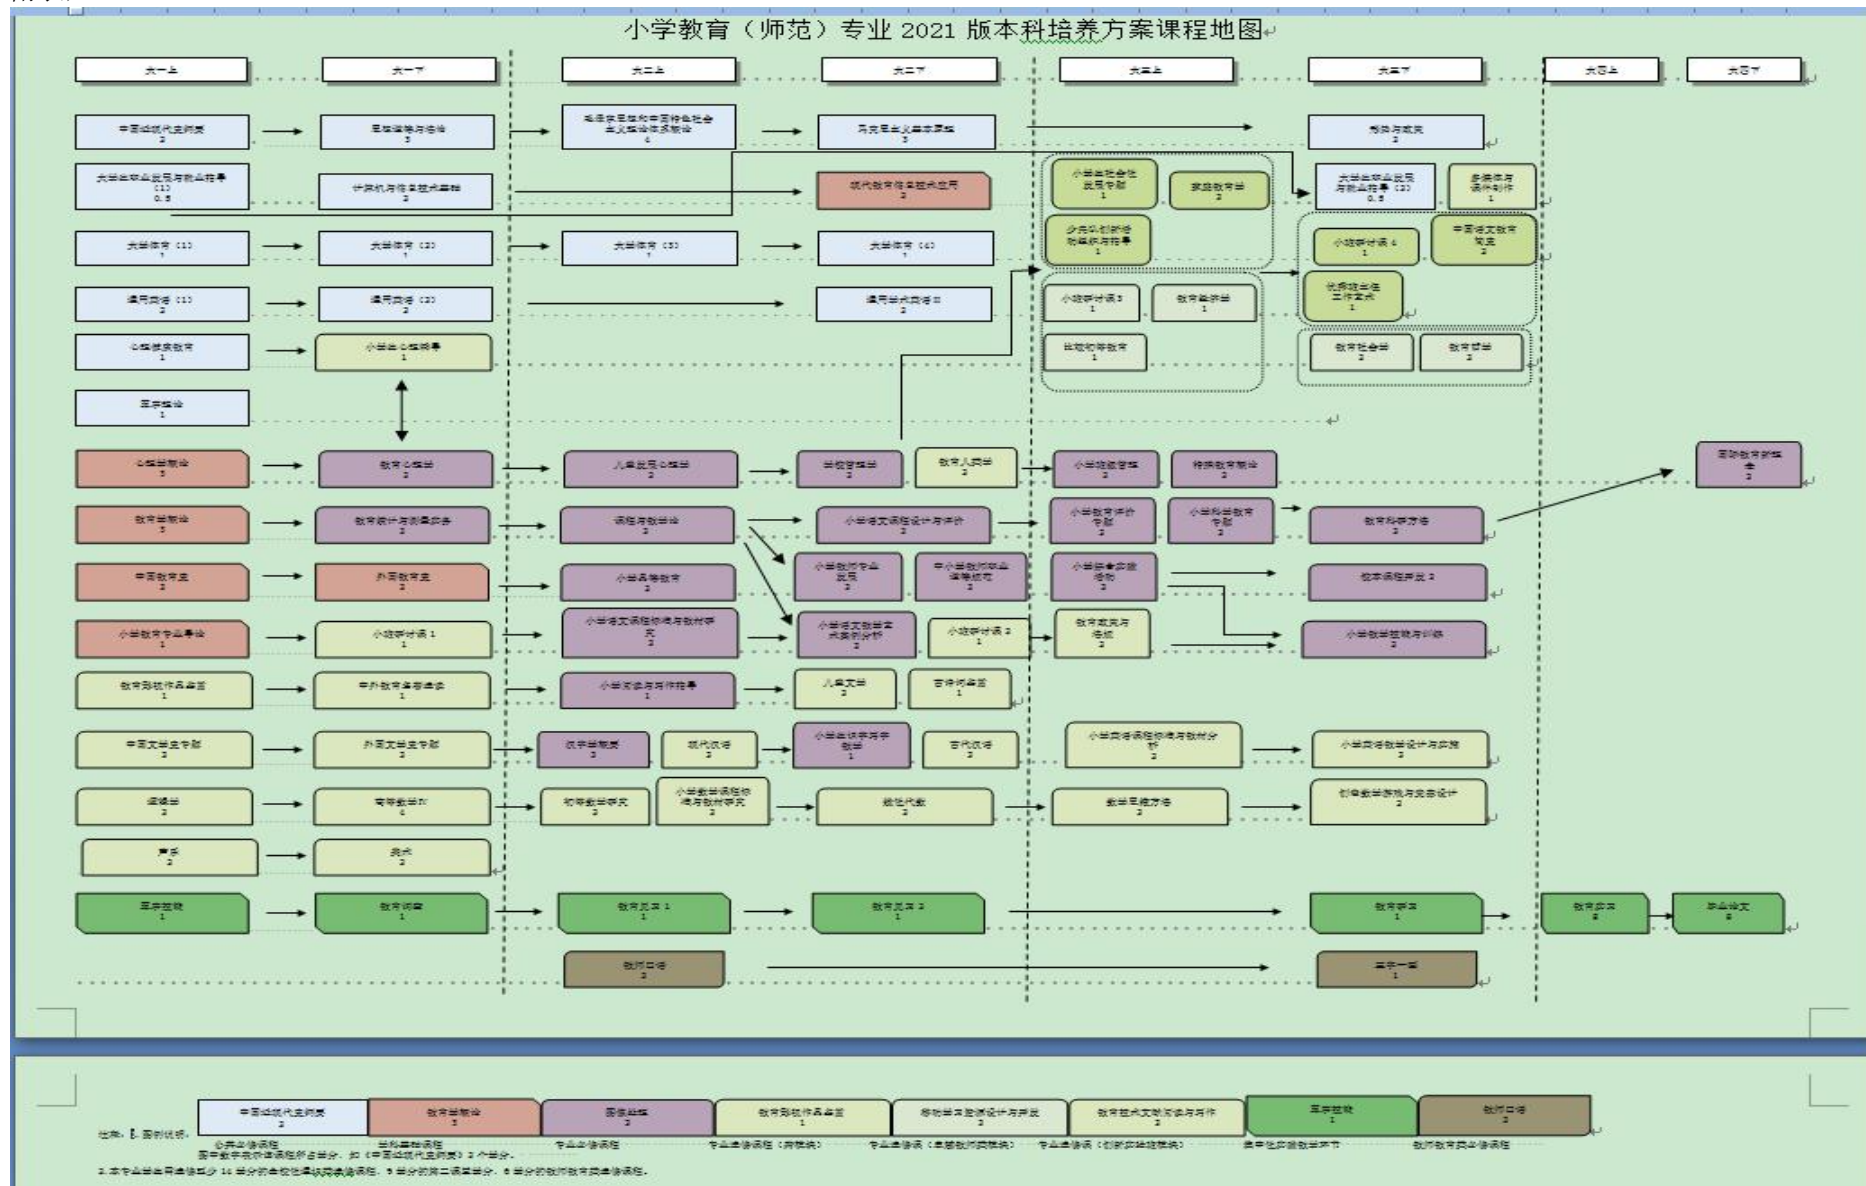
小学教育（师范）专业 2021 版本科培养方案课程地图

| 大一上 | 大一下 | 大二上 | 大二下 | 大三上 | 大三下 | 大四上 | 大四下 |
|---|---|---|---|---|---|---|---|

中国近现代史纲要 2
思想道德与法治 3
毛泽东思想和中国特色社会主义理论体系概论 4
马克思主义基本原理 3
形势与政策 2

大学生职业发展与就业指导(1) 0.5
计算机与信息技术基础 2
现代教育信息技术应用 2
大学生职业发展与就业指导(2) 0.5

大学体育(1) 1
大学体育(2) 1
大学体育(3) 1
大学体育(4) 1

通用英语(1) 2
通用英语(2) 2
通用学术英语 2

心理健康教育 1
小学生心理辅导 1

军事理论 1

心理学概论 3
教育心理学 2
儿童发展心理学 2
学校管理学 2
教育人类学 2
小学班级管理 2
特殊教育概论 2
国际教育前沿 2

教育学概论 3
教育统计与测量技术 2
课程与教学论 2
小学语文课程设计与评价 2
小学教育评价专题 2
小学科学教育专题 2
教育科研方法 2

中国教育史 2
外国教育史 2
小学品德教育 2
小学教师专业发展 2
中小学教师职业道德规范 2
小学社会实践活动 2
校本课程开发 2

小学教育专业导论 1
小组研讨课 1 1
小学语文课程标准与教材研究 2
小学语文教学案例分析 2
小组研讨课 2 1
教育政策与法规 2
小学教学技能与训练 2

教育影视作品鉴赏 1
中外教育名著选读 1
小学阅读与写作指导 1
儿童文学 2
古诗词鉴赏 1

中国文学史专题 2
外国文学史专题 2
汉字学概要 2
现代汉语 2
小学生识字写字教学 1
古代汉语 2
小学英语课程标准与教材分析 2
小学英语教学设计与实施 2

逻辑学 2
高等数学IV 4
初等数学研究 2
小学数学课程标准与教材研究 2
线性代数 2
数学思维方法 2
创意数学游戏与竞赛设计 2

声乐 2
美术 2

小学生综合性实践专题 1
家庭教育学 2
少先队创新活动组织与指导 1
小组研讨课 3 1
教育经济学 1
社区和家教育 1
多媒体与课件制作 1
小组研讨课 4 1
中国语文教育简史 2
优秀班主任工作艺术 1
教育社会学 2
教育哲学 2

军事技能 1
教育调查 1
教育见习 1 1
教育见习 2 1
教育研习 1
教育实习 8
毕业论文 8

教师口语 2
三字一画 1

注释：1. 图例说明：
中国近现代史纲要 2 公共必修课程
教育学概论 3 学科基础课程
图像基础 2 专业必修课程
教育影视作品鉴赏 1 专业选修课程（拓展模块）
活动课程设计与开发 2 专业选修课（卓越教师拓展模块）
教育技术文献阅读与写作 2 专业选修课（创新实践拓展模块）
军事技能 1 集中性实践教学环节
教师口语 2 教师教育必修课程
图中数字表示该课程所占学分，如《中国近现代史纲要》2 个学分。
2.本专业学生需修读至少 14 学分的专业选修课程，5 学分的第二课堂学分，6 学分的教师教育必修课程。